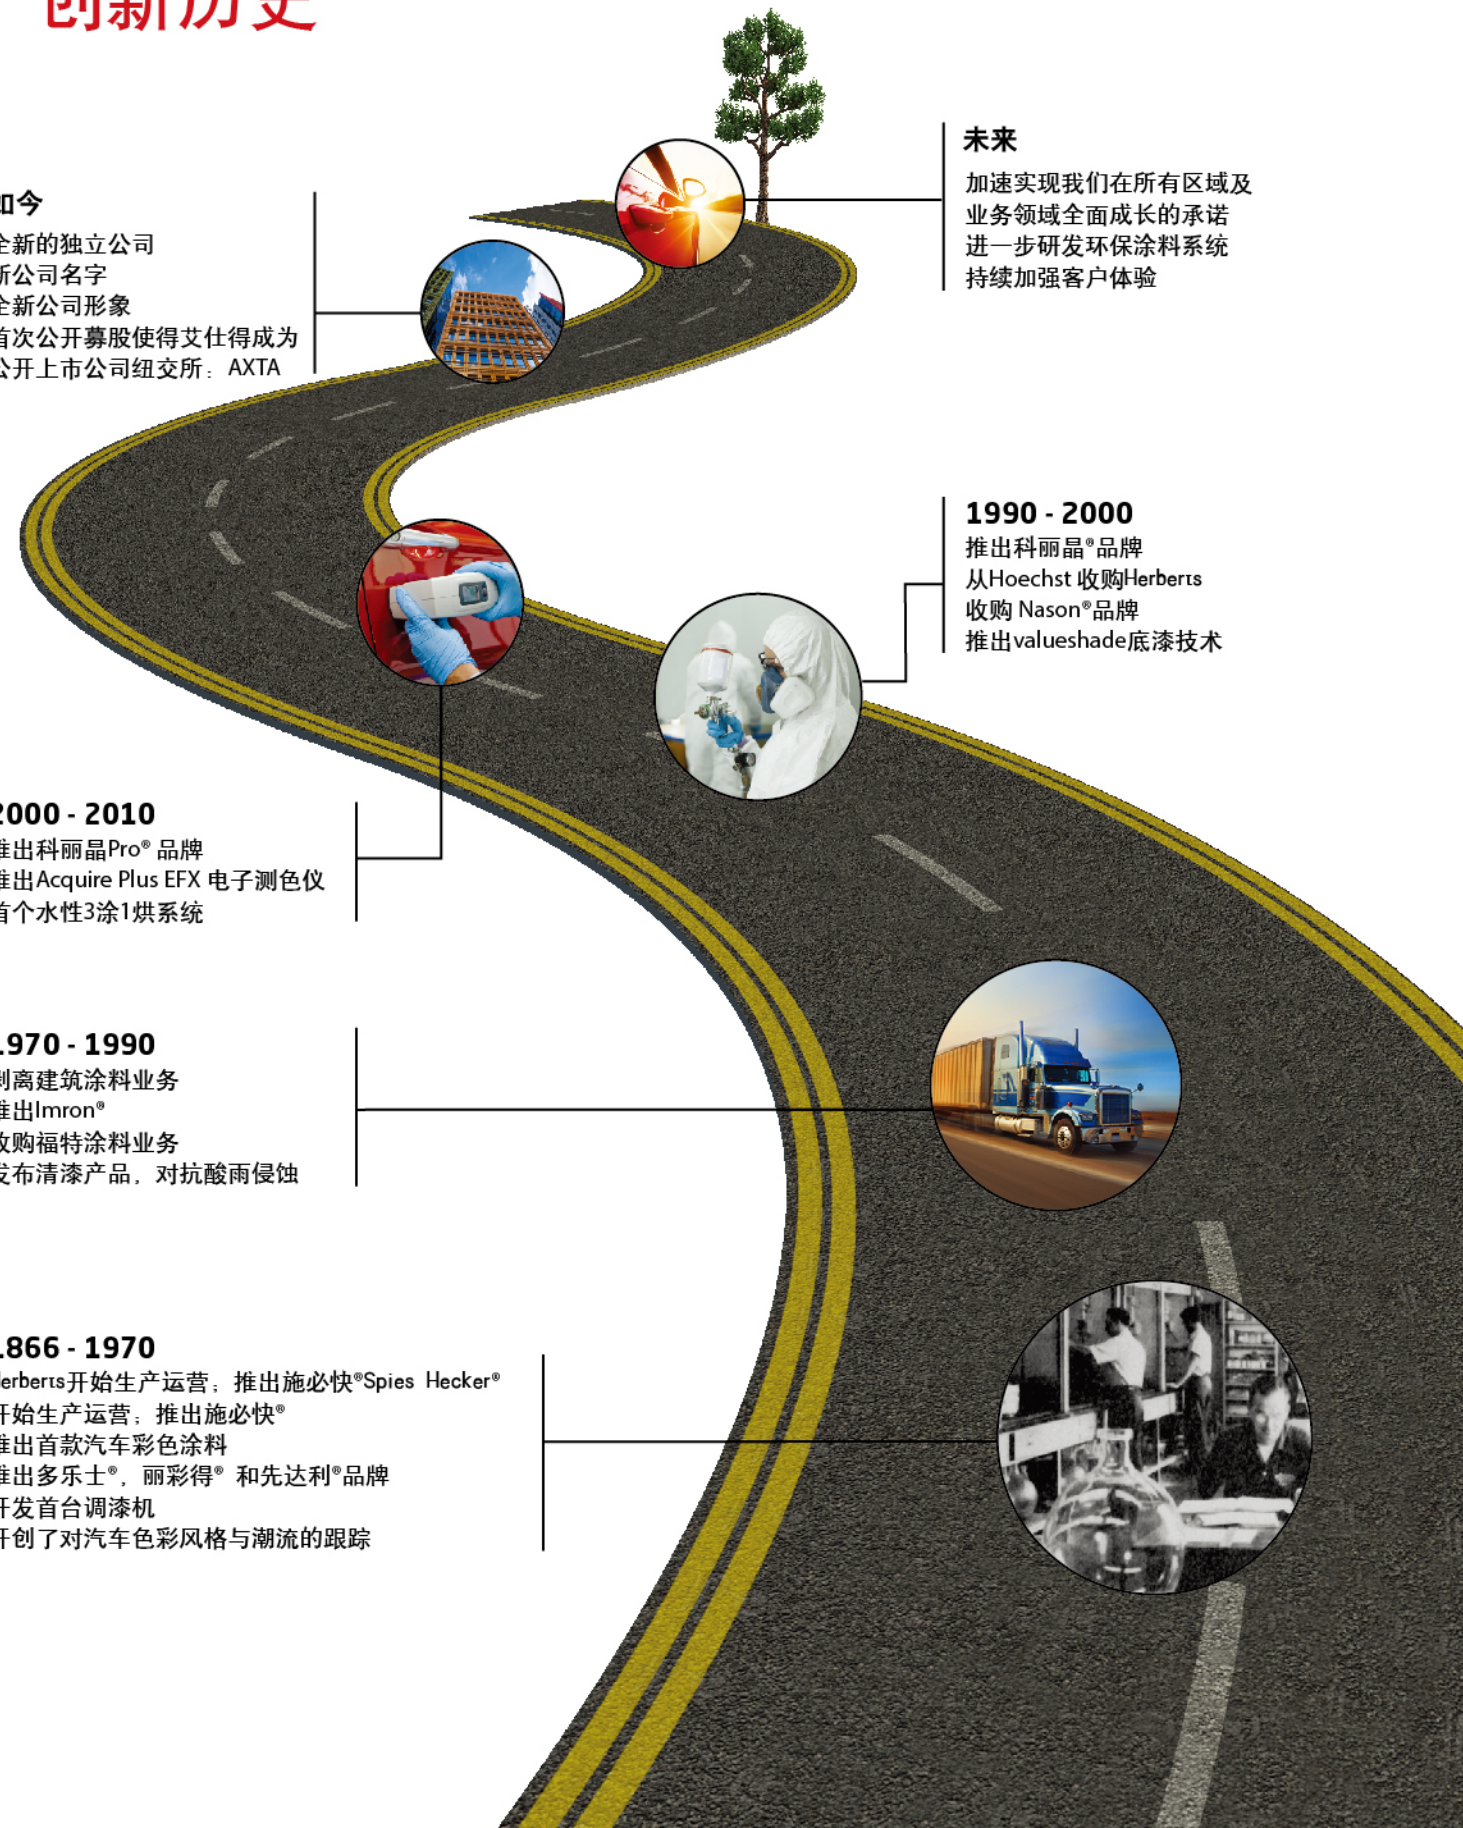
创新历史

未来
加速实现我们在所有区域及业务领域全面成长的承诺
进一步研发环保涂料系统
持续加强客户体验

如今
全新的独立公司
新公司名字
全新公司形象
首次公开募股使得艾仕得成为公开上市公司纽交所：AXTA

1990 - 2000
推出科丽晶®品牌
从Hoechst 收购Herberts
收购 Nason®品牌
推出valueshade底漆技术

2000 - 2010
推出科丽晶Pro® 品牌
推出Acquire Plus EFX 电子测色仪
首个水性3涂1烘系统

1970 - 1990
剥离建筑涂料业务
推出Imron®
收购福特涂料业务
发布清漆产品，对抗酸雨侵蚀

1866 - 1970
Herberts开始生产运营；推出施必快®Spies Hecker®
开始生产运营；推出施必快®
推出首款汽车彩色涂料
推出多乐士®，丽彩得® 和先达利®品牌
开发首台调漆机
开创了对汽车色彩风格与潮流的跟踪